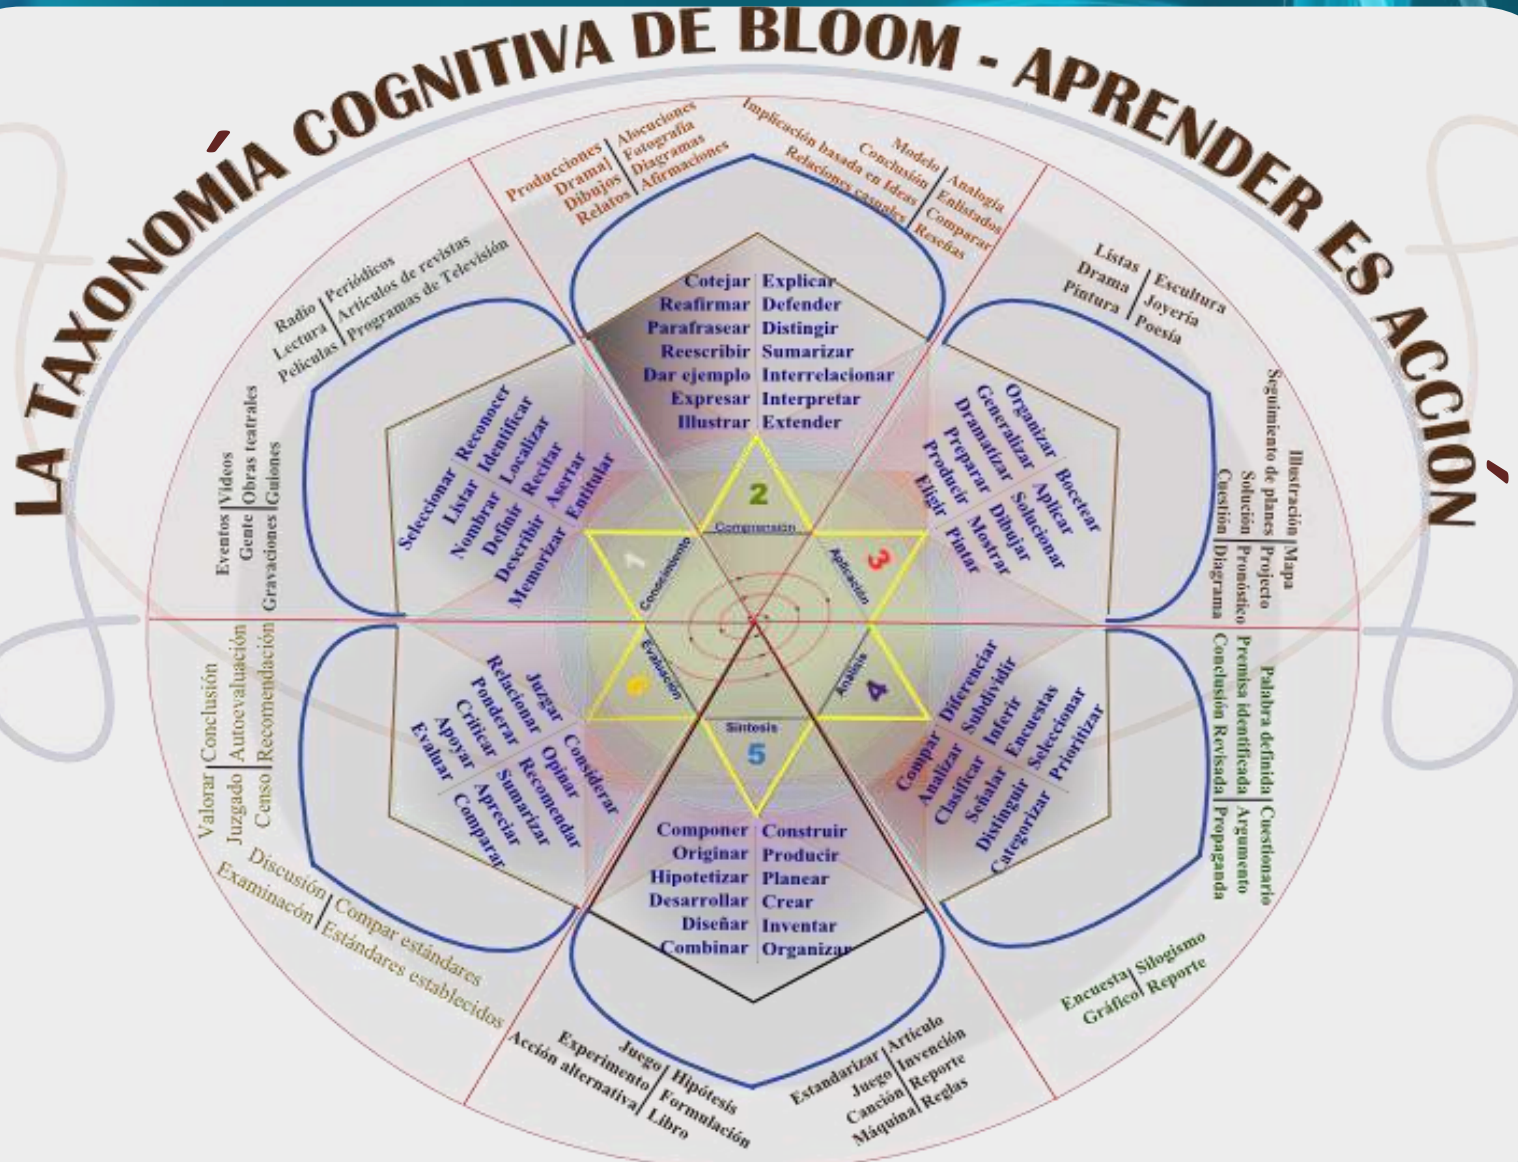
LA TAXONOMÍA COGNITIVA DE BLOOM - APRENDER ES ACCIÓN

Producciones | Alocuciones
Drama | Fotografía
Dibujos | Diagramas
Relatos | Afirmaciones

Implicación basada en Ideas
Relaciones causales
Modelo
Conclusión
Analogía
Enlistados
Comparar
Reseñas

Cotejar | Explicar
Reafirmar | Defender
Parafrasear | Distingir
Reescribir | Sumarizar
Dar ejemplo | Interrelacionar
Expresar | Interpretar
Illustrar | Extender

Listas | Escultura
Drama | Joyería
Pintura | Poesía

Organizar | Bocetear
Generalizar | Aplicar
Dramatizar | Solucionar
Preparar | Dibujar
Producir | Mostrar
Elegir | Pintar

Ilustración | Mapa
Seguimiento de planes | Projecto
Solución | Pronóstico
Cuestión | Diagrama

Radio | Periódicos
Lectura | Artículos de revistas
Películas | Programas de Televisión

Reconocer | Seleccionar
Identificar | Listar
Localizar | Nombrar
Recitar | Definir
Asertar | Describir
Enitular | Memorizar

Eventos | Videos
Gente | Obras teatrales
Gravaciones | Guiones

2
Comprensión
1
Conocimiento
3
Aplicación
4
Análisis
5
Síntesis
6
Evaluación

Valorar | Conclusión
Juzgado | Autoevaluación
Censo | Recomendación

Juzgar | Considerar
Relacionar | Opinar
Ponderar | Recomendar
Criticar | Sumarizar
Apoyar | Apreciar
Evaluar | Comparar

Diferenciar | Compar
Subdividir | Analizar
Inferir | Clasificar
Encuestas | Señalar
Seleccionar | Distinguir
Prioritizar | Categorizar

Palabra definida | Cuestionario
Premisa identificada | Argumento
Conclusión Revisada | Propaganda

Componer | Construir
Originar | Producir
Hipotetizar | Planear
Desarrollar | Crear
Diseñar | Inventar
Combinar | Organizar

Discusión | Compar estándares
Examinacón | Estándares establecidos

Juego | Hipótesis
Experimento | Formulación
Acción alternativa | Libro

Estandarizar | Artículo
Juego | Invención
Canción | Reporte
Máquina | Reglas

Encuesta | Silogismo
Gráfico | Reporte